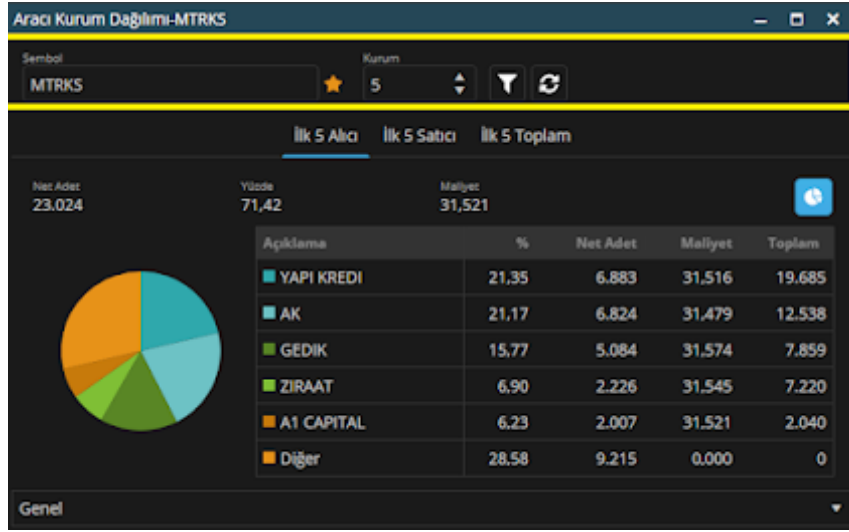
Aracı Kurum Dağılımı-MTRKS

Sembol
MTRKS

Kurum
5

İlk 5 Alıcı
İlk 5 Satıcı
İlk 5 Toplam

Net Adet
23.024

Yüzde
71,42

Maliyet
31,521

| Açıklama | % | Net Adet | Maliyet | Toplam |
|---|---|---|---|---|
| YAPI KREDI | 21,35 | 6.883 | 31,516 | 19.685 |
| AK | 21,17 | 6.824 | 31,479 | 12.538 |
| GEDIK | 15,77 | 5.084 | 31,574 | 7.859 |
| ZIRAAT | 6,90 | 2.226 | 31,545 | 7.220 |
| A1 CAPITAL | 6,23 | 2.007 | 31,521 | 2.040 |
| Diğer | 28,58 | 9.215 | 0,000 | 0 |

Genel